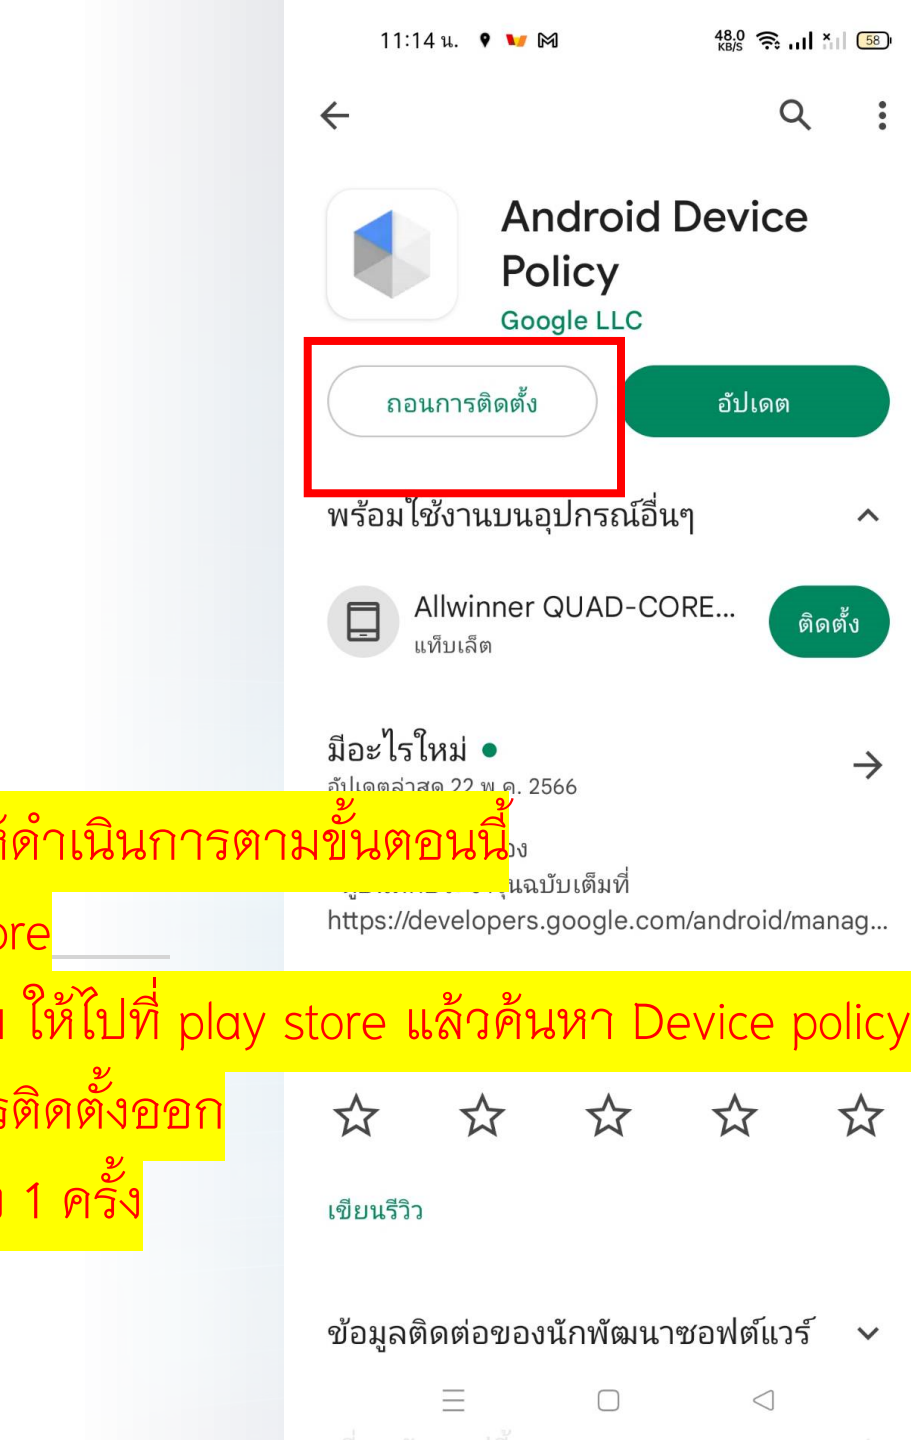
11:14 น. 48.0 KB/S 58

Android Device Policy
Google LLC

ถอนการติดตั้ง
อัปเดต

พร้อมใช้งานบนอุปกรณ์อื่นๆ

Allwinner QUAD-CORE...
แท็บเล็ต
ติดตั้ง

มีอะไรใหม่ •
อัปเดตล่าสุด 22 พ.ค. 2566

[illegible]ดำเนินการตามขั้นตอนนี้
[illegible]ง
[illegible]นฉบับเต็มที่
https://developers.google.com/android/manag...

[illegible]re
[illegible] ให้ไปที่ play store แล้วค้นหา Device policy
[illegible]ติดตั้งออก
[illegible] 1 ครั้ง

เขียนรีวิว

ข้อมูลติดต่อของนักพัฒนาซอฟต์แวร์